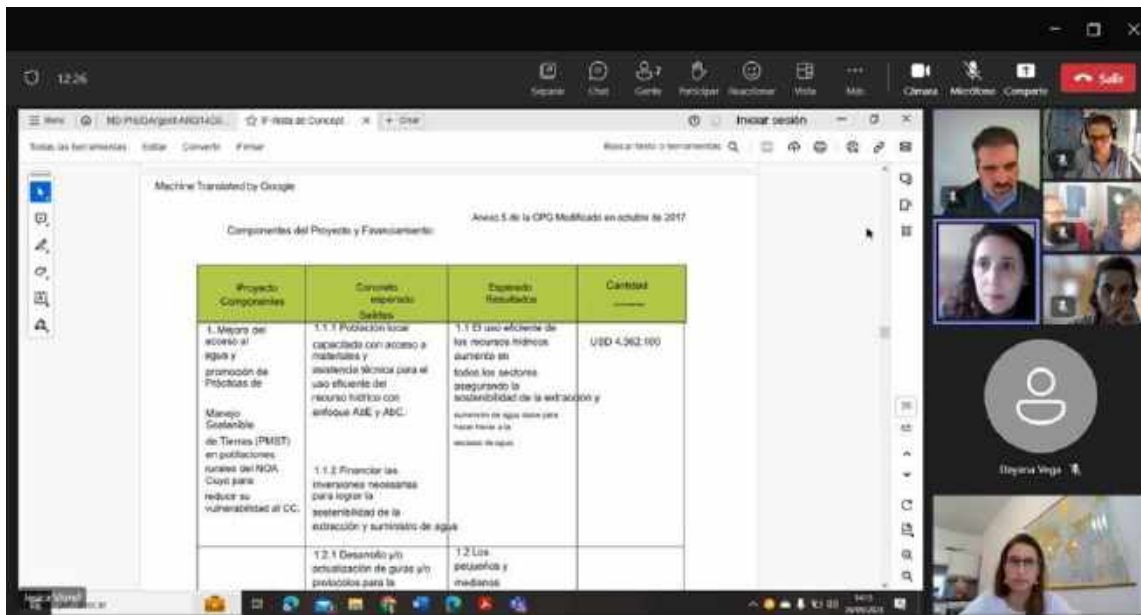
12:26

Separar Chat Gente Participar Reaccionar Vista Más Cámara Micrófono Compartir Salir

Iniciar sesión

Todas las herramientas Editar Convertir Firmar

Buscar texto o herramientas

Machine Translated by Google

Anexo 5 de la CPG Modificado en octubre de 2017

Componentes del Proyecto y Financiamiento:

| Proyecto Componentes | Concreto esperado Salidas | Esperado Resultados | Cantidad |
|---|---|---|---|
| 1. Mejora del acceso al agua y promoción de Prácticas de Manejo Sostenible de Tierras (PMST) en poblaciones rurales del NOA Cuyo para reducir su vulnerabilidad al CC. | 1.1.1 Población local capacitada con acceso a materiales y asistencia técnica para el uso eficiente del recurso hídrico con enfoque AbE y AbC. 1.1.2 Financiar las inversiones necesarias para lograr la sostenibilidad de la extracción y suministro de agua | 1.1 El uso eficiente de los recursos hídricos aumentó en todos los sectores asegurando la sostenibilidad de la extracción y aumento de agua disponible para hacer frente a la escasez de agua | USD 4.362.100 |
| | 1.2.1 Desarrollo y/o actualización de guías y/o protocolos para la | 1.2 Los pequeños y medianos | |

Dayana Vega